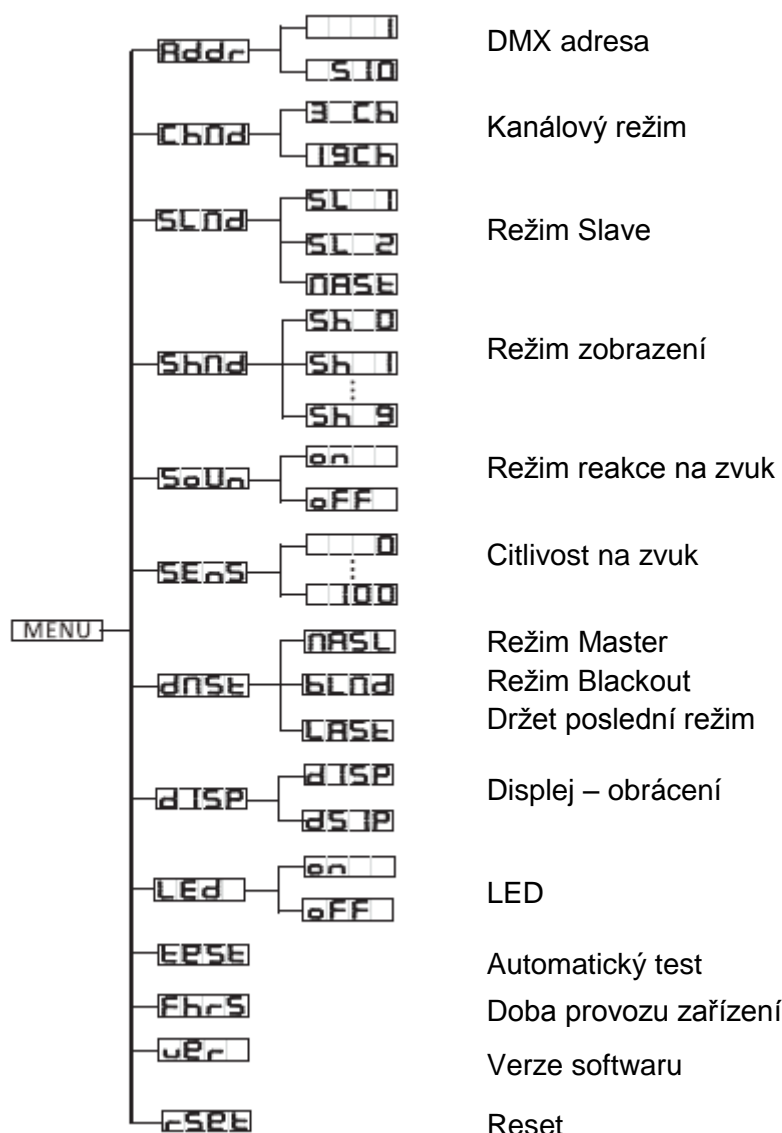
MENU

Addr
1
512
DMX adresa

ChMd
3 Ch
19Ch
Kanálový režim

SLMd
SL 1
SL 2
MASt
Režim Slave

ShMd
Sh 0
Sh 1
Sh 9
Režim zobrazení

SoUn
on
oFF
Režim reakce na zvuk

SEnS
0
100
Citlivost na zvuk

dMSt
MASL
bLMd
LASt
Režim Master
Režim Blackout
Držet poslední režim

dISP
dISP
dSIP
Displej – obrácení

LEd
on
oFF
LED

tESt
Automatický test

Fhrs
Doba provozu zařízení

uEr
Verze softwaru

rSEt
Reset